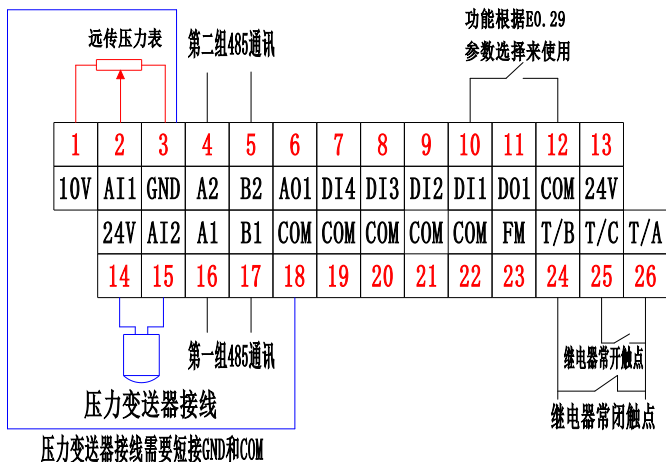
远传压力表

第二组485通讯

功能根据E0.29 参数选择来使用

| 1 | 2 | 3 | 4 | 5 | 6 | 7 | 8 | 9 | 10 | 11 | 12 | 13 |
|---|---|---|---|---|---|---|---|---|---|---|---|---|
| 10V | AI1 | GND | A2 | B2 | A01 | DI4 | DI3 | DI2 | DI1 | D01 | COM | 24V |

| 24V | AI2 | A1 | B1 | COM | COM | COM | COM | COM | FM | T/B | T/C | T/A |
|---|---|---|---|---|---|---|---|---|---|---|---|---|
| 14 | 15 | 16 | 17 | 18 | 19 | 20 | 21 | 22 | 23 | 24 | 25 | 26 |

第一组485通讯

继电器常开触点

压力变送器接线

继电器常闭触点

压力变送器接线需要短接GND和COM